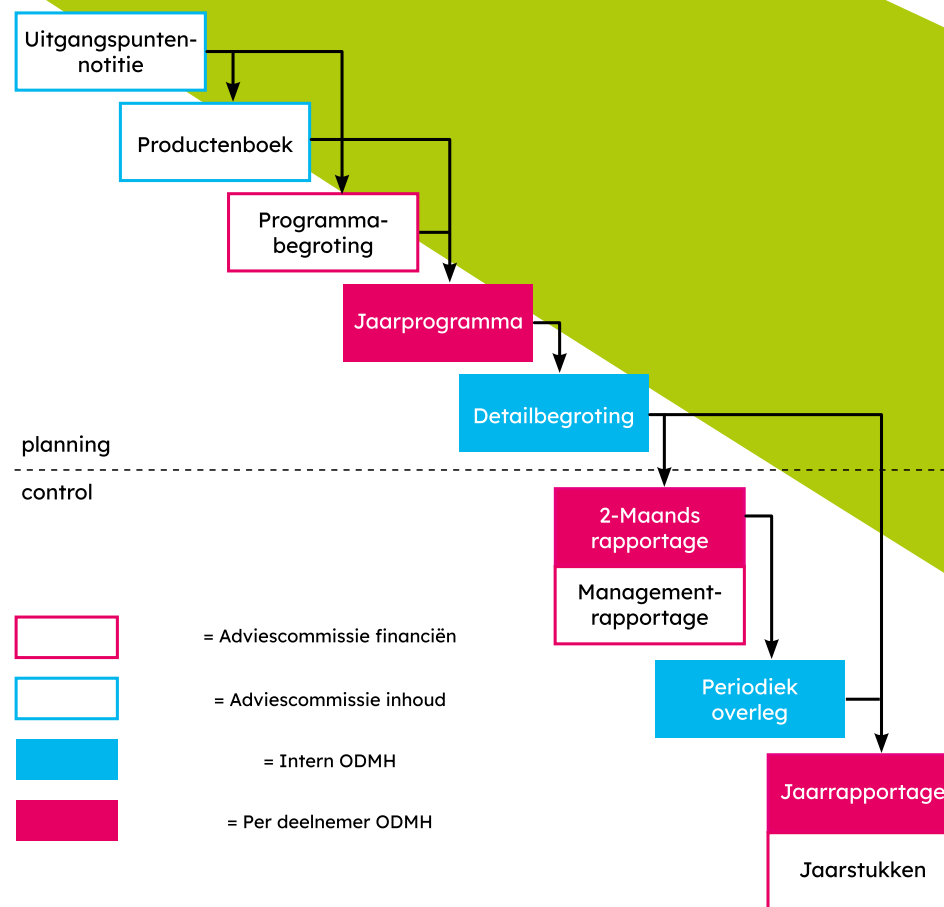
Uitgangspuntennotitie

Productenboek

Programmabegroting

Jaarprogramma

Detailbegroting

planning

control

2-Maands rapportage

Managementrapportage

Periodiek overleg

Jaarrapportage

Jaarstukken

= Adviescommissie financiën

= Adviescommissie inhoud

= Intern ODMH

= Per deelnemer ODMH